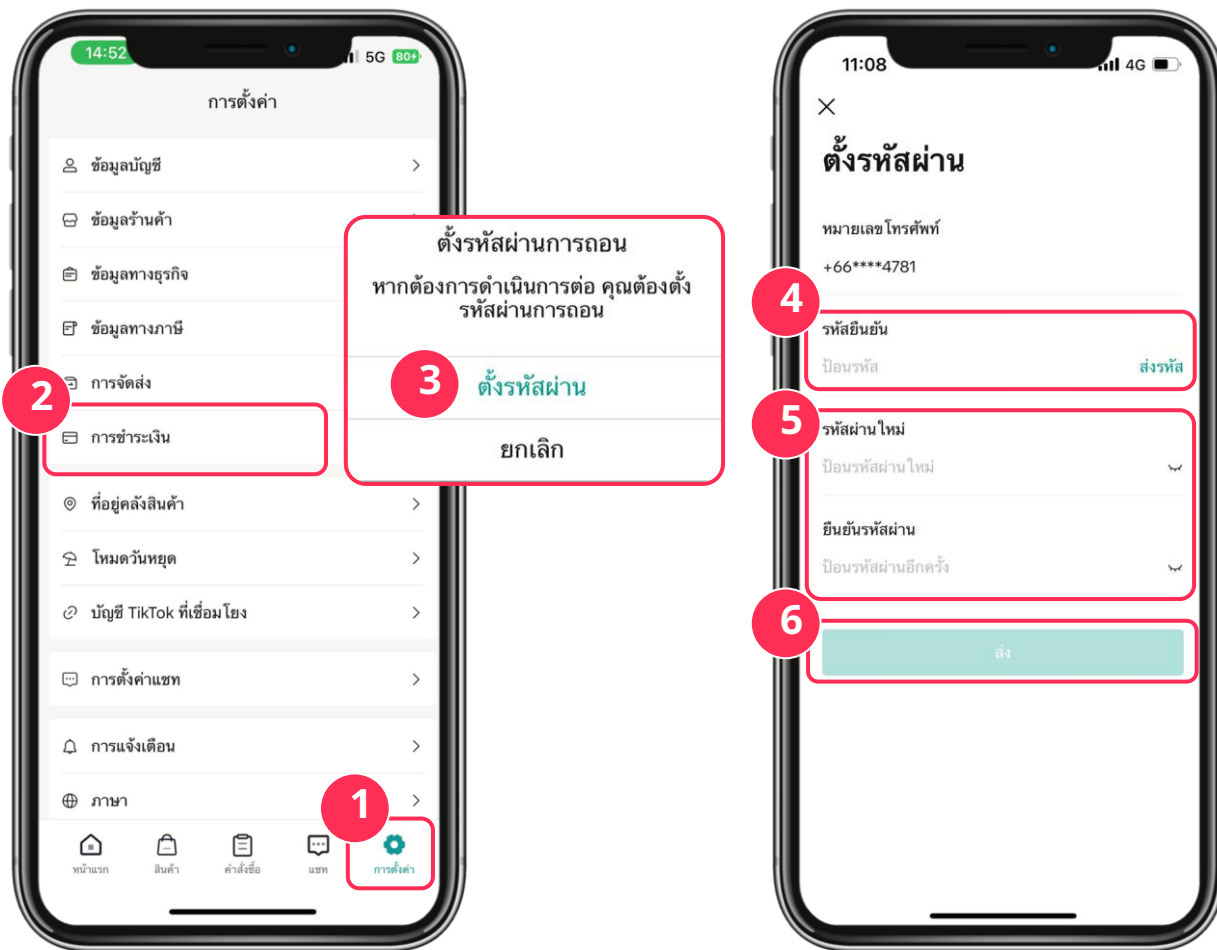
14:52 5G 80+

การตั้งค่า

ข้อมูลบัญชี

ข้อมูลร้านค้า

ข้อมูลทางธุรกิจ

ข้อมูลทางภาษี

การจัดส่ง

2

การชำระเงิน

ที่อยู่คลังสินค้า

โหมดวันหยุด

บัญชี TikTok ที่เชื่อมโยง

การตั้งค่าแชท

การแจ้งเตือน

ภาษา

1

หน้าแรก สินค้า คำสั่งซื้อ แชท การตั้งค่า

ตั้งรหัสผ่านการถอน

หากต้องการดำเนินการต่อ คุณต้องตั้งรหัสผ่านการถอน

3

ตั้งรหัสผ่าน

ยกเลิก

11:08 4G

ตั้งรหัสผ่าน

หมายเลขโทรศัพท์

+66****4781

4

รหัสยืนยัน

ป้อนรหัส ส่งรหัส

5

รหัสผ่านใหม่

ป้อนรหัสผ่านใหม่

ยืนยันรหัสผ่าน

ป้อนรหัสผ่านอีกครั้ง

6

ส่ง